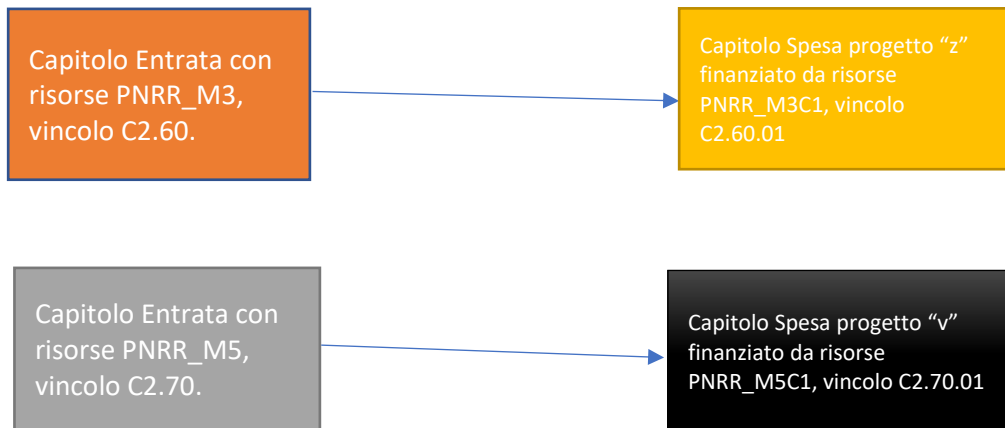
Capitolo Entrata con risorse PNRR_M3, vincolo C2.60.

Capitolo Spesa progetto “z” finanziato da risorse PNRR_M3C1, vincolo C2.60.01

Capitolo Entrata con risorse PNRR_M5, vincolo C2.70.

Capitolo Spesa progetto “v” finanziato da risorse PNRR_M5C1, vincolo C2.70.01